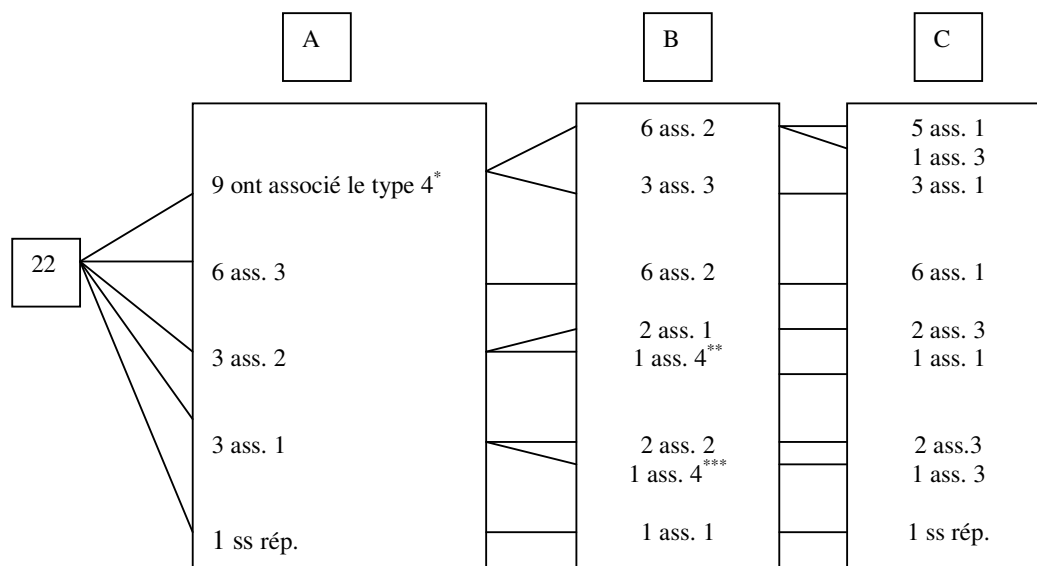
A

B

C

22

9 ont associé le type 4$^{*}$

6 ass. 3

3 ass. 2

3 ass. 1

1 ss rép.

6 ass. 2

3 ass. 3

6 ass. 2

2 ass. 1

1 ass. 4$^{**}$

2 ass. 2

1 ass. 4$^{***}$

1 ass. 1

5 ass. 1

1 ass. 3

3 ass. 1

6 ass. 1

2 ass. 3

1 ass. 1

2 ass.3

1 ass. 3

1 ss rép.